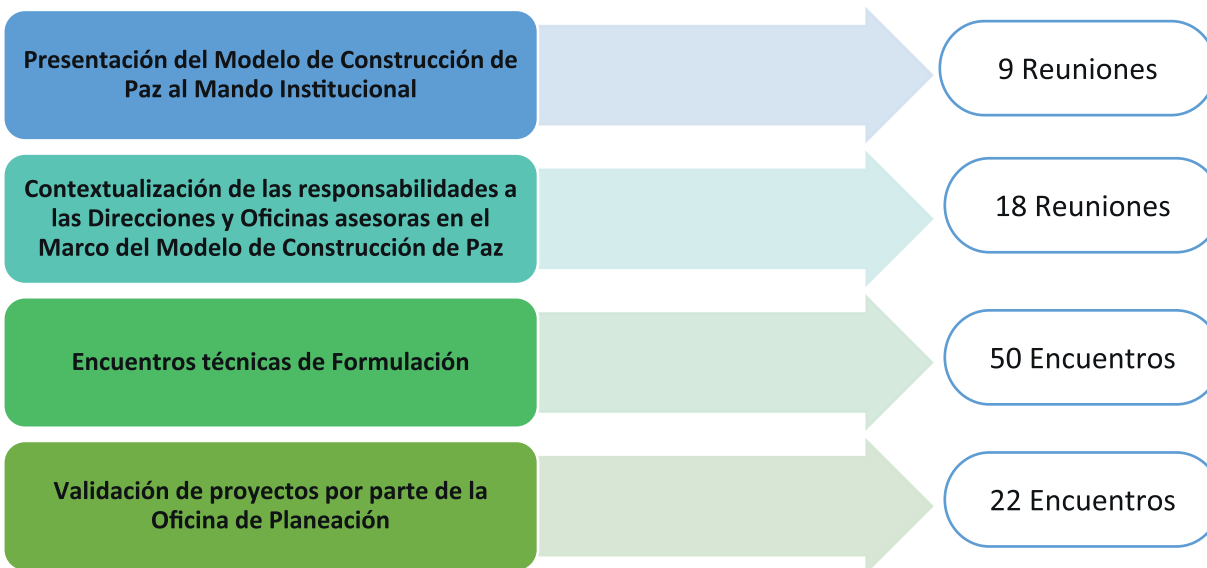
Presentación del Modelo de Construcción de Paz al Mando Institucional

9 Reuniones

Contextualización de las responsabilidades a las Direcciones y Oficinas asesoras en el Marco del Modelo de Construcción de Paz

18 Reuniones

Encuentros técnicas de Formulación

50 Encuentros

Validación de proyectos por parte de la Oficina de Planeación

22 Encuentros